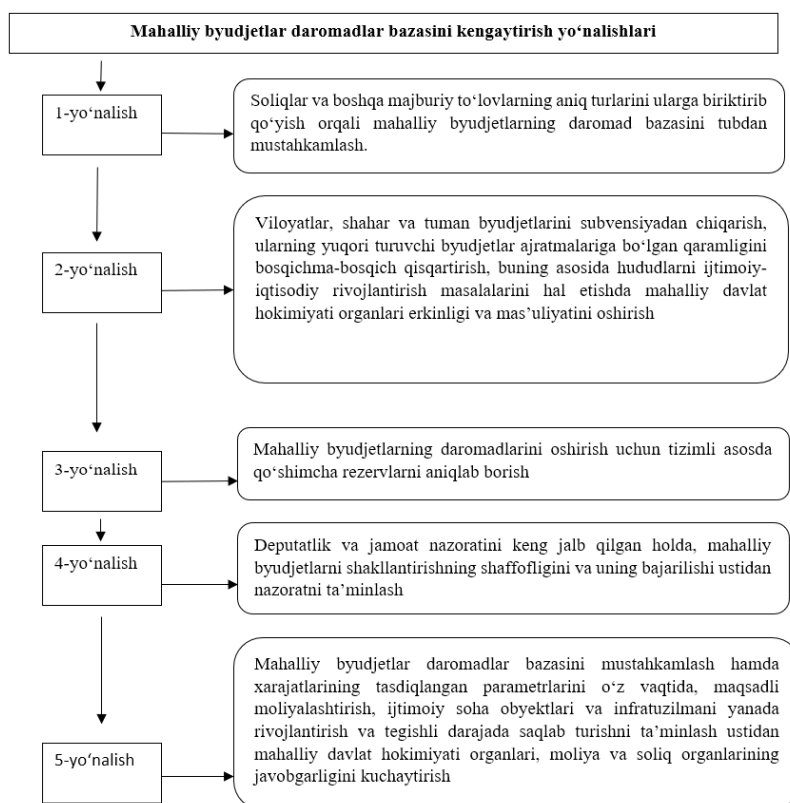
Mahalliy byudjetlar daromadlar bazasini kengaytirish yo‘nalishlari

1-yo‘nalish

Soliqlar va boshqa majburiy to‘lovlarning aniq turlarini ularga biriktirib qo‘yish orqali mahalliy byudjetlarning daromad bazasini tubdan mustahkamlash.

2-yo‘nalish

Viloyatlar, shahar va tuman byudjetlarini subvensiyadan chiqarish, ularning yuqori turuvchi byudjetlar ajratmalariga bo‘lgan qaramligini bosqichma-bosqich qisqartirish, buning asosida hududlarni ijtimoiy-iqtisodiy rivojlantirish masalalarini hal etishda mahalliy davlat hokimiyati organlari erkinligi va mas’uliyatini oshirish

3-yo‘nalish

Mahalliy byudjetlarning daromadlarini oshirish uchun tizimli asosda qo‘shimcha rezervlarni aniqlab borish

4-yo‘nalish

Deputatlik va jamoat nazoratini keng jalb qilgan holda, mahalliy byudjetlarni shakllantirishning shaffofligini va uning bajarilishi ustidan nazoratni ta’minlash

5-yo‘nalish

Mahalliy byudjetlar daromadlar bazasini mustahkamlash hamda xarajatlarining tasdiqlangan parametrlarini o‘z vaqtida, maqsadli moliyalashtirish, ijtimoiy soha obyektlari va infratuzilmani yanada rivojlantirish va tegishli darajada saqlab turishni ta’minlash ustidan mahalliy davlat hokimiyati organlari, moliya va soliq organlarining javobgarligini kuchaytirish